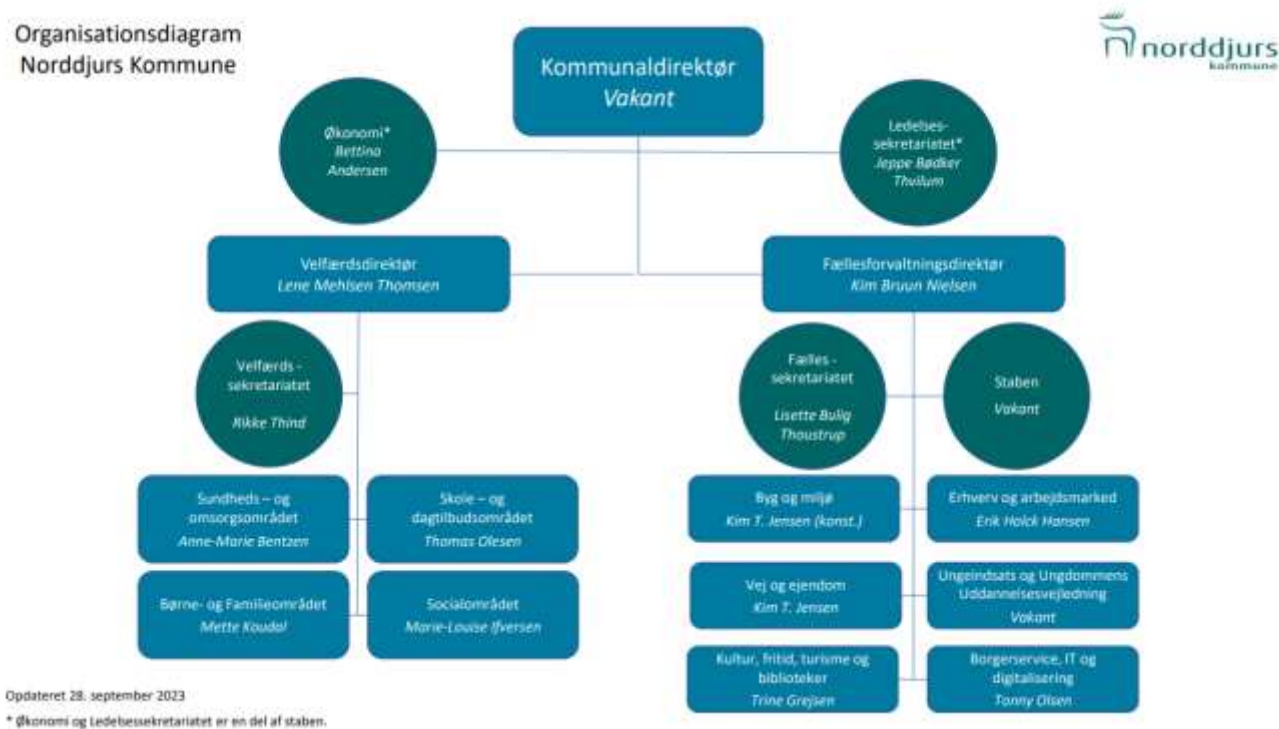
Organisationsdiagram
Norddjurs Kommune

norddjurs
kommune

Kommunaldirektør
Vakant

Økonomi*
Bettina Andersen

Ledelses-sekretariatet*
Jeppe Bødker Thvilum

Velfærdsdirektør
Lene Mehlsen Thomsen

Fællesforvaltningsdirektør
Kim Bruun Nielsen

Velfærds-sekretariatet
Rikke Thind

Fælles-sekretariatet
Lisette Bulig Thoustrup

Staben
Vakant

Sundheds – og omsorgsområdet
Anne-Marie Bentzen

Skole – og dagtilbudsområdet
Thomas Olesen

Børne- og Familieområdet
Mette Koudal

Socialområdet
Marie-Louise Ifversen

Byg og miljø
Kim T. Jensen (konst.)

Erhverv og arbejdsmarked
Erik Holck Hansen

Vej og ejendom
Kim T. Jensen

Ungeindsats og Ungdommens Uddannelsesvejledning
Vakant

Kultur, fritid, turisme og biblioteker
Trine Grejsen

Borgerservice, IT og digitalisering
Tonny Olsen

Opdateret 28. september 2023

* Økonomi og Ledelsessekretariatet er en del af staben.